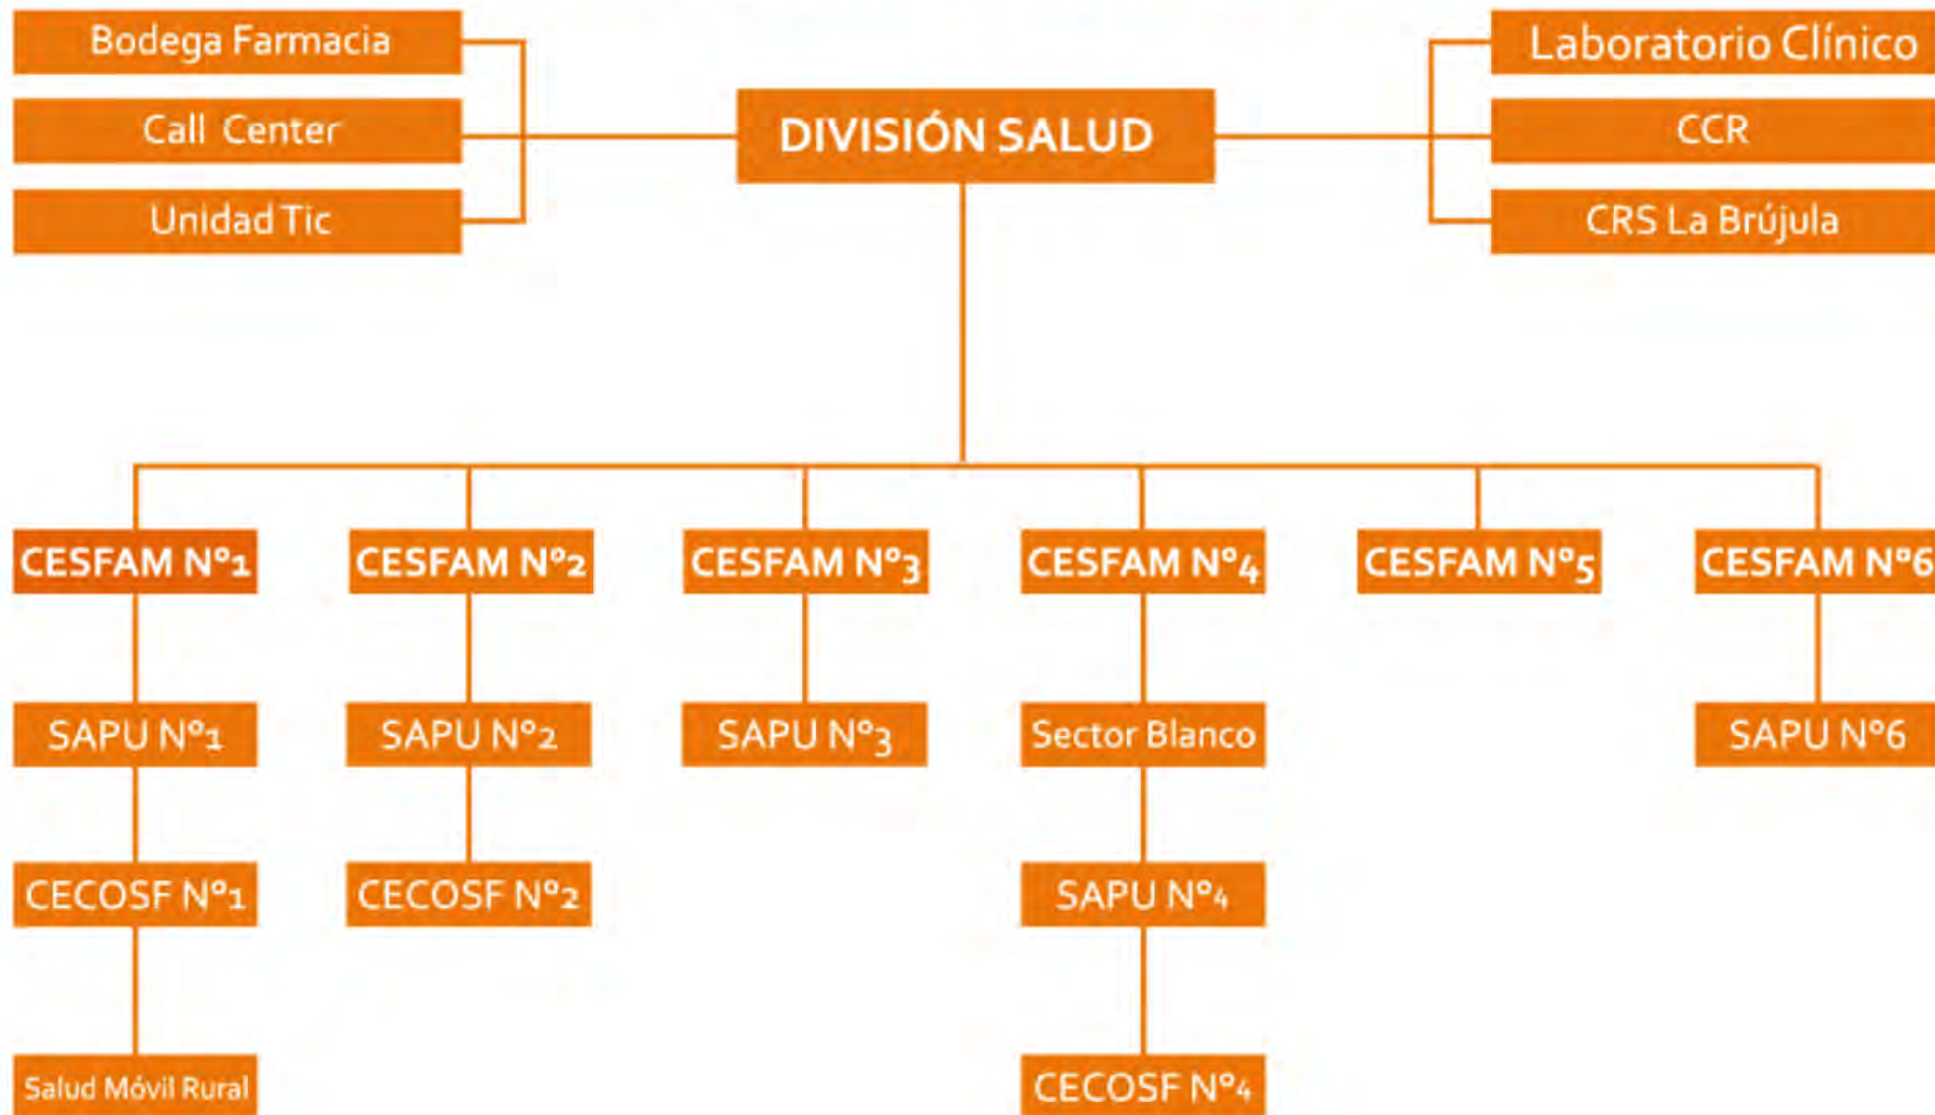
Bodega Farmacia
Call Center
Unidad Tic

DIVISIÓN SALUD

Laboratorio Clínico
CCR
CRS La Brújula

CESFAM N°1
SAPU N°1
CECOSF N°1
Salud Móvil Rural

CESFAM N°2
SAPU N°2
CECOSF N°2

CESFAM N°3
SAPU N°3

CESFAM N°4
Sector Blanco
SAPU N°4
CECOSF N°4

CESFAM N°5

CESFAM N°6
SAPU N°6